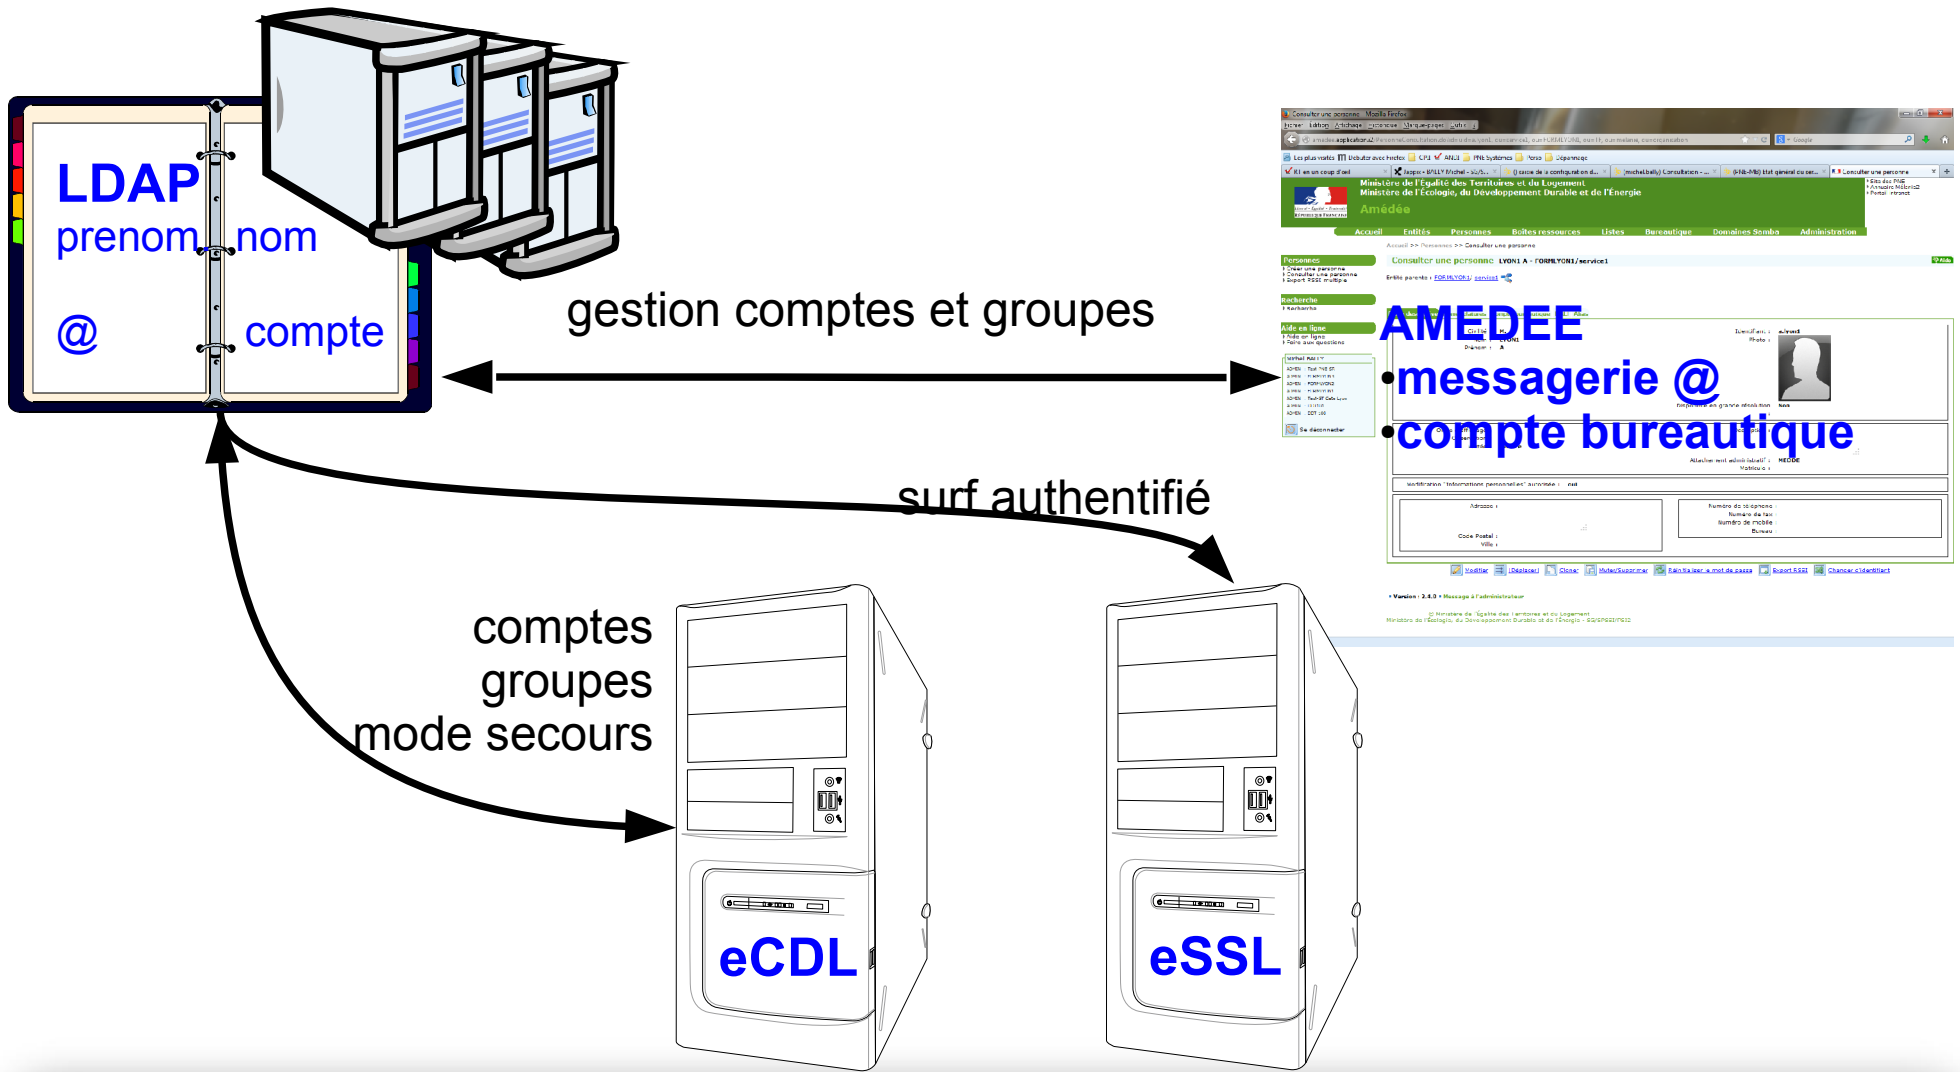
LDAP
prenom nom
@ compte

gestion comptes et groupes

AMEDEE
•messagerie @
•compte bureautique

surf authentifié

comptes
groupes
mode secours

eCDL

eSSL

Ministère de l'Égalité des Territoires et du Logement
Ministère de l'Écologie, du Développement Durable et de l'Énergie
Amédée

Accueil Entités Personnes Boîtes ressources Listes Bureautique Domaines Samba Administration

Personnes
Recherche
Aide en ligne

Consulter une personne